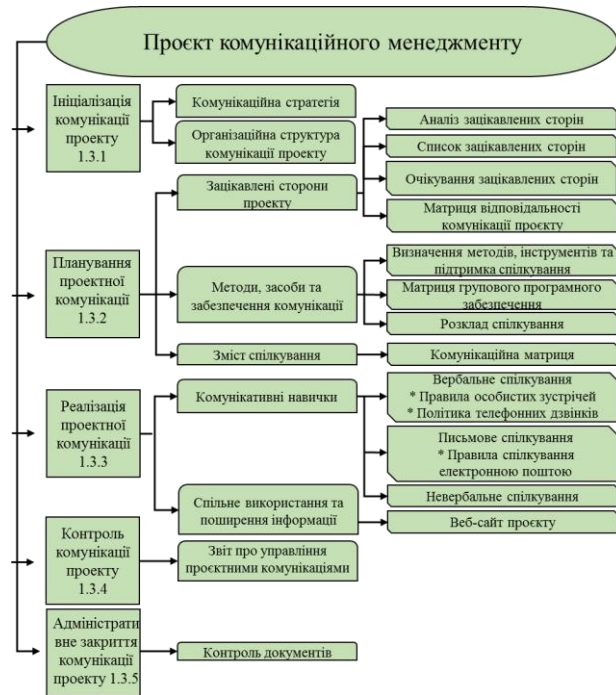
Проєкт комунікаційного менеджменту

Ініціалізація комунікації проекту 1.3.1

Комунікаційна стратегія

Організаційна структура комунікації проекту

Аналіз зацікавлених сторін

Список зацікавлених сторін

Очікування зацікавлених сторін

Матриця відповідальності комунікації проекту

Планування проектної комунікації 1.3.2

Зацікавлені сторони проекту

Методи, засоби та забезпечення комунікації

Визначення методів, інструментів та підтримка спілкування

Матриця групового програмного забезпечення

Розклад спілкування

Зміст спілкування

Комунікаційна матриця

Реалізація проектної комунікації 1.3.3

Комунікативні навички

Вербальне спілкування
* Правила особистих зустрічей
* Політика телефонних дзвінків

Письмове спілкування
* Правила спілкування електронною поштою

Невербальне спілкування

Спільне використання та поширення інформації

Веб-сайт проєкту

Контроль комунікації проекту 1.3.4

Звіт про управління проєктними комунікаціями

Адміністративне закриття комунікації проекту 1.3.5

Контроль документів